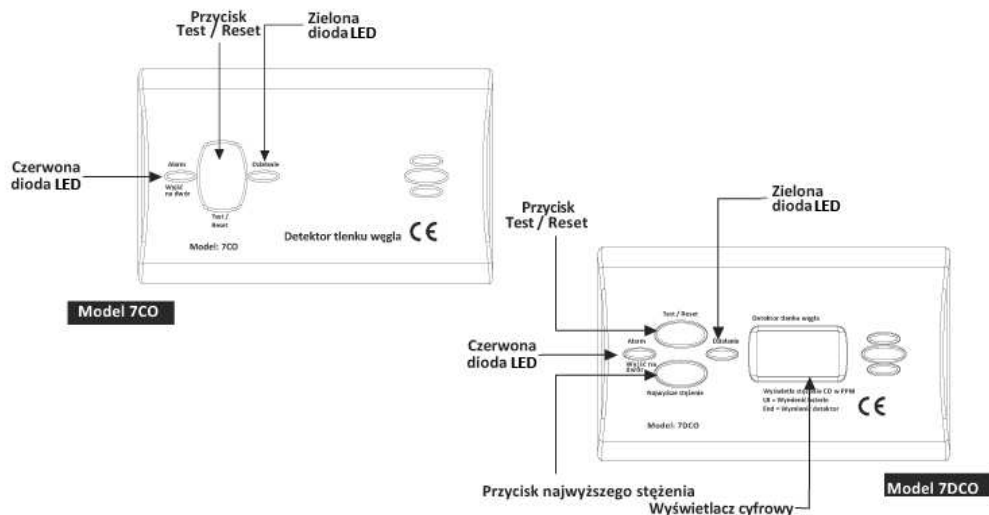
Przycisk
Test / Reset

Zielona
dioda LED

Czerwona
dioda LED

Alarm
Wyjdź na dwór

Działanie

Test / Reset

Model: 7CO

Detektor tlenku węgla CE

Model 7CO

Przycisk
Test / Reset

Zielona
dioda LED

Czerwona
dioda LED

Test / Reset

Alarm

Działanie

Wyjdź na dwór

Najwyższe stężenie

Detektor tlenku węgla

Wyświetla stężenie CO w PPM
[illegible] = Wymień baterie
End = Wymień detektor

CE

Model: 7DCO

Przycisk najwyższego stężenia

Wyświetlacz cyfrowy

Model 7DCO